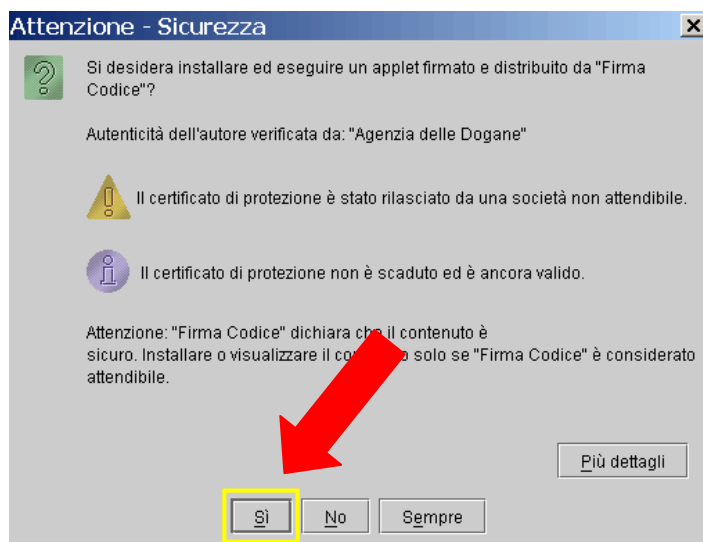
Attenzione - Sicurezza

Si desidera installare ed eseguire un applet firmato e distribuito da "Firma Codice"?

Autenticità dell'autore verificata da: "Agenzia delle Dogane"

Il certificato di protezione è stato rilasciato da una società non attendibile.

Il certificato di protezione non è scaduto ed è ancora valido.

Attenzione: "Firma Codice" dichiara ch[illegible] il contenuto è sicuro. Installare o visualizzare il co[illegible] solo se "Firma Codice" è considerato attendibile.

Più dettagli

Sì

No

Sempre